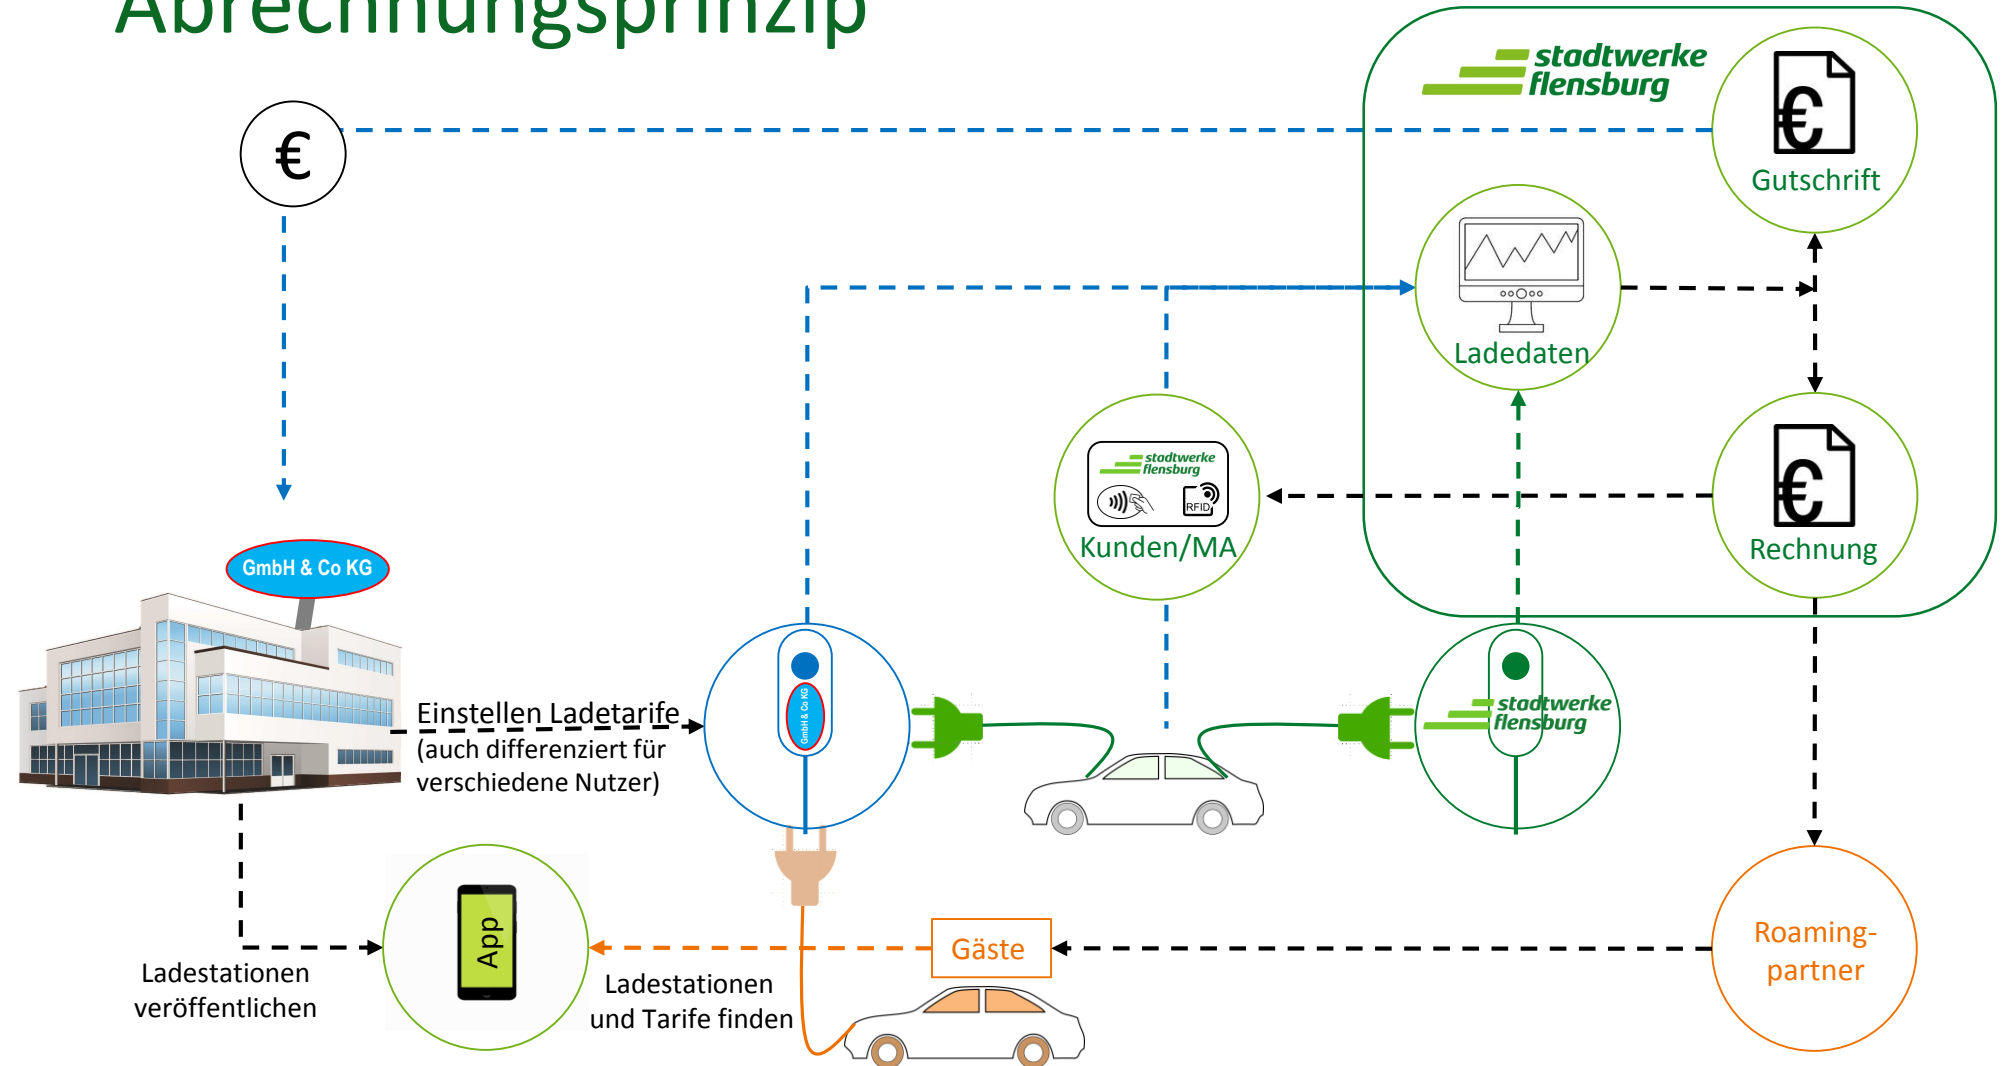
Abrechnungsprinzip

stadtwerke flensburg

€

Gutschrift

Ladedaten

stadtwerke flensburg

RFID

Kunden/MA

€

Rechnung

GmbH & Co KG

Einstellen Ladetarife (auch differenziert für verschiedene Nutzer)

GmbH & Co KG

stadtwerke flensburg

App

Ladestationen veröffentlichen

Ladestationen und Tarife finden

Gäste

Roaming-partner